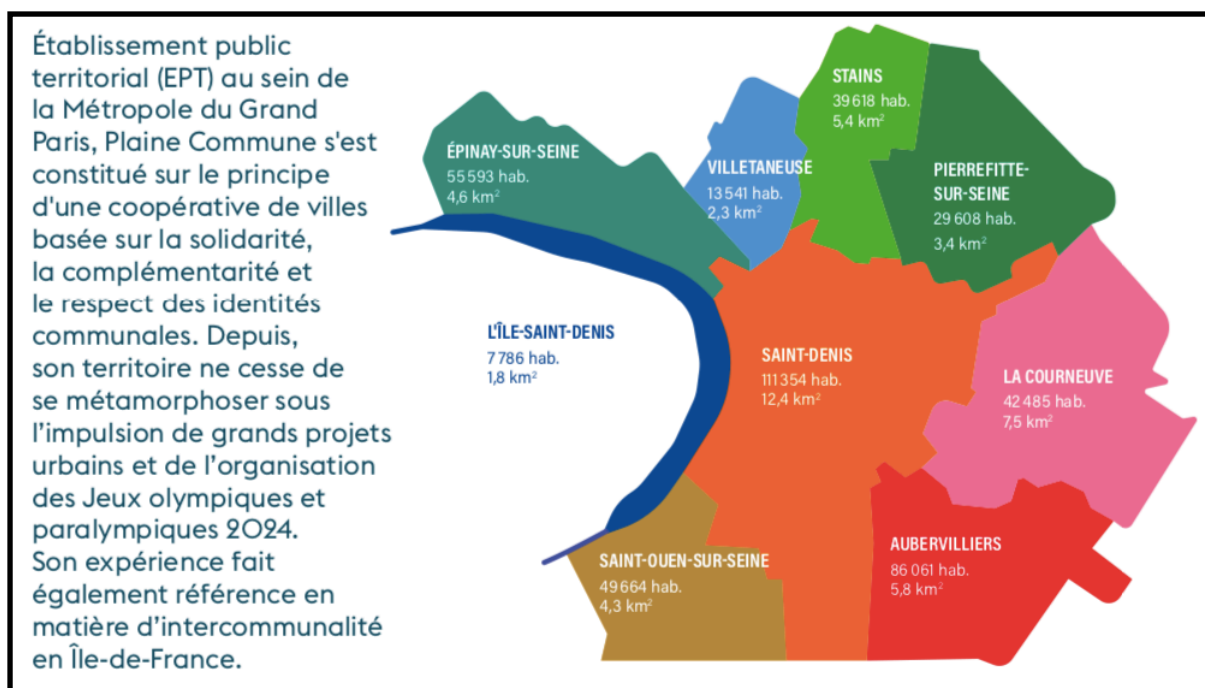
Établissement public territorial (EPT) au sein de la Métropole du Grand Paris, Plaine Commune s'est constitué sur le principe d'une coopérative de villes basée sur la solidarité, la complémentarité et le respect des identités communales. Depuis, son territoire ne cesse de se métamorphoser sous l'impulsion de grands projets urbains et de l'organisation des Jeux olympiques et paralympiques 2024. Son expérience fait également référence en matière d'intercommunalité en Île-de-France.

ÉPINAY-SUR-SEINE
55 593 hab.
4,6 km$^2$

VILLETANEUSE
13 541 hab.
2,3 km$^2$

STAINS
39 618 hab.
5,4 km$^2$

PIERREFITTE-SUR-SEINE
29 608 hab.
3,4 km$^2$

L'ÎLE-SAINT-DENIS
7 786 hab.
1,8 km$^2$

SAINT-DENIS
111 354 hab.
12,4 km$^2$

LA COURNEUVE
42 485 hab.
7,5 km$^2$

SAINT-OUEN-SUR-SEINE
49 664 hab.
4,3 km$^2$

AUBERVILLIERS
86 061 hab.
5,8 km$^2$